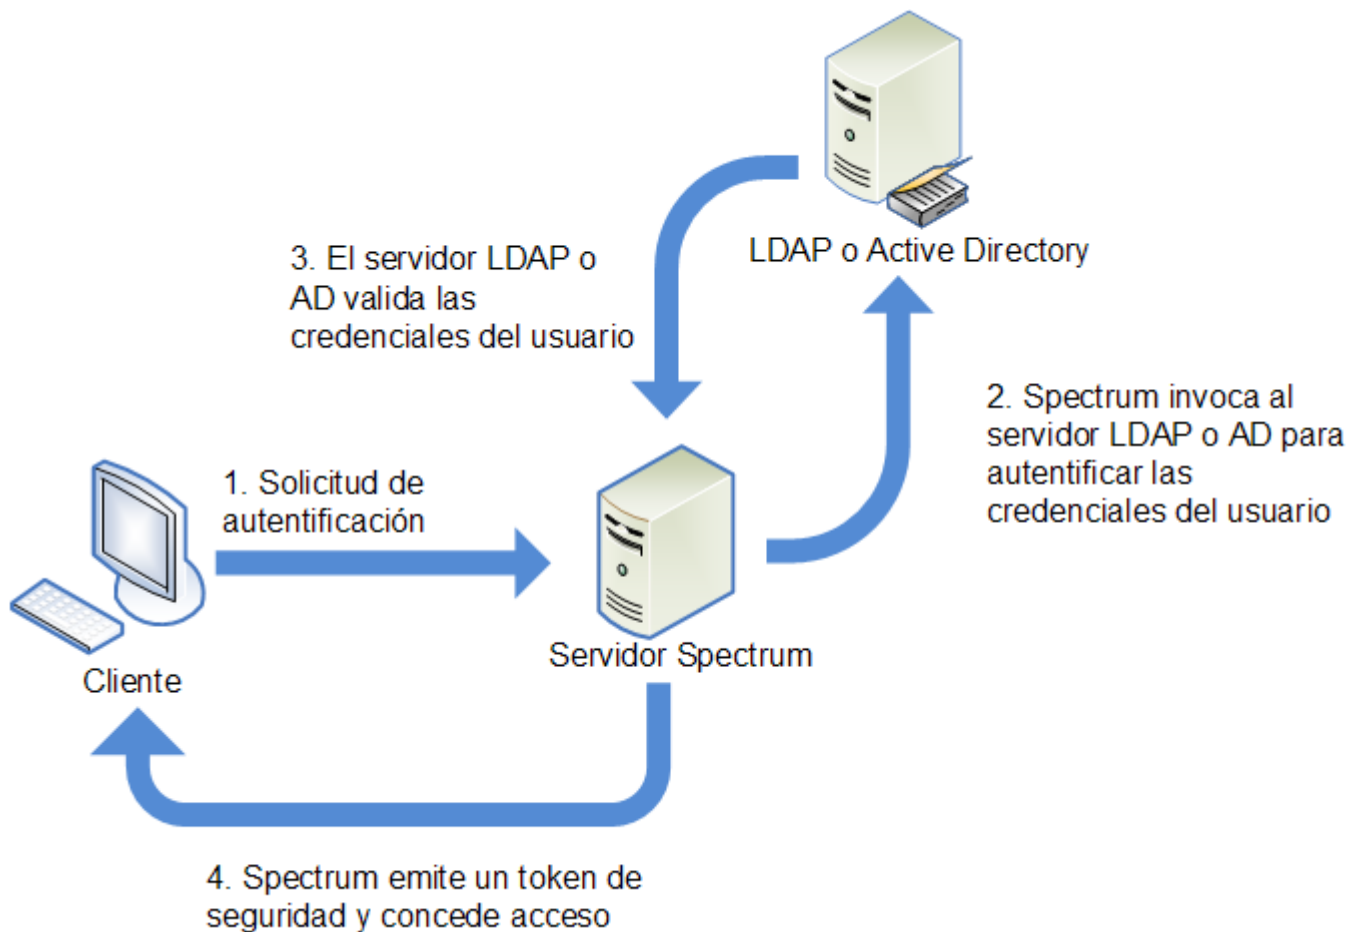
LDAP o Active Directory

3. El servidor LDAP o AD valida las credenciales del usuario

2. Spectrum invoca al servidor LDAP o AD para autentificar las credenciales del usuario

1. Solicitud de autentificación

Cliente

Servidor Spectrum

4. Spectrum emite un token de seguridad y concede acceso